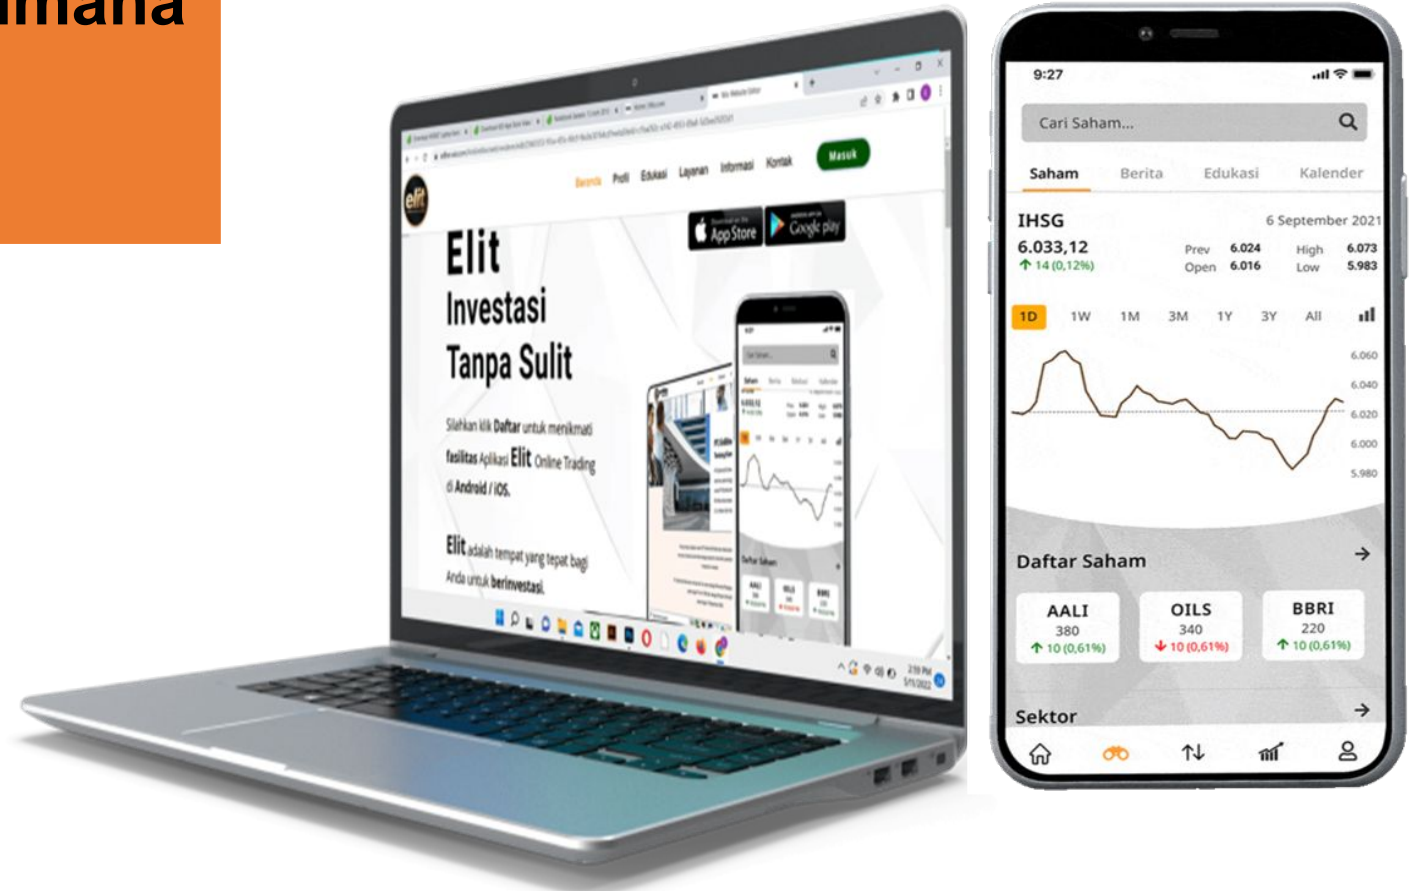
imana

elit

Beranda Profil Edukasi Layanan Informasi Kontak Masuk

App Store Google play

Elit
Investasi
Tanpa Sulit

Silahkan klik Daftar untuk menikmati fasilitas Aplikasi Elit Online Trading di Android / iOS.

Elit adalah tempat yang tepat bagi Anda untuk berinvestasi.

9:27

Cari Saham...

Saham Berita Edukasi Kalender

IHSG 6 September 2021
6.033,12
14 (0,12%)
Prev 6.024 High 6.073
Open 6.016 Low 5.983

1D 1W 1M 3M 1Y 3Y All

6.060
6.040
6.020
6.000
5.980

Daftar Saham

AALI
380
10 (0,61%)

OILS
340
10 (0,61%)

BBRI
220
10 (0,61%)

Sektor